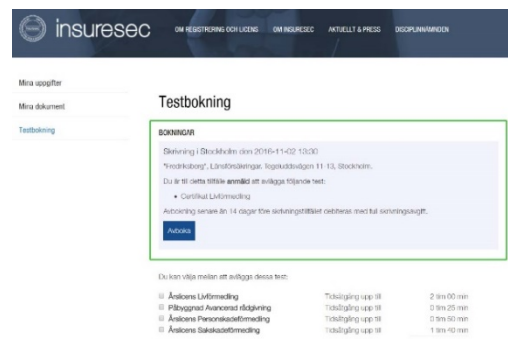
insuresec

OM REGISTRERING OCH LICENS
OM INSURESEC
AKTUELLT & PRESS
DISCIPLINNÄMNDEN

Mina uppgifter
Mina dokument
Testbokning

Testbokning

BOKNINGAR

Skrivning i Stockholm den 2016-11-02 13:30

"Fredriksborg", Länsförsäkringar, Tegeluddsvägen 11-13, Stockholm.

Du är till detta tillfälle **anmäld** att avlägga följande test:

• Certifikat Livförmedling

Avbokning senare än 14 dagar före skrivningstillfället debiteras med full skrivningsavgift.

Avboka

Du kan välja mellan att avlägga dessa test:

| | | |
|---|---|---|
| Årslicens Livförmedling | Tidsåtgång upp till | 2 tim 00 min |
| Påbyggnad Avancerad rådgivning | Tidsåtgång upp till | 0 tim 25 min |
| Årslicens Personskadeförmedling | Tidsåtgång upp till | 0 tim 50 min |
| Årslicens Sakskadeförmedling | Tidsåtgång upp till | 1 tim 40 min |